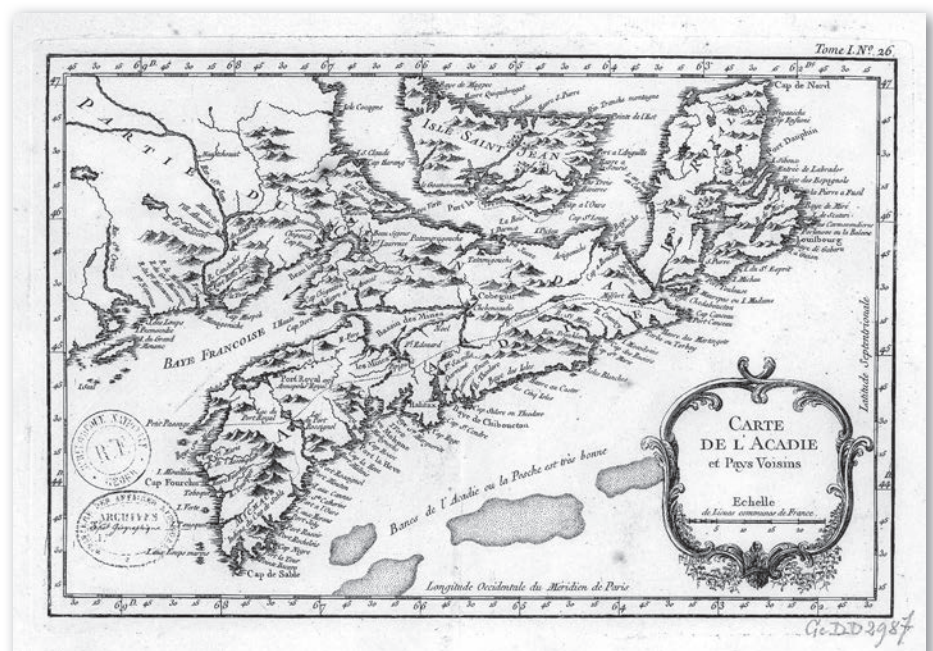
Tome I. N°. 26

CARTE DE L'ACADIE et Pays Voisins

Echelle de Lieues communes de France.

Longitude Occidentale du Méridien de Paris

Latitude Septentrionale

Bancs de l'Acadie ou la Pesche est très bonne

BAYE FRANCOISE

ISLE SAINT JEAN

PARTIE D

Cap de Nord

Port Dauphin

Louisbourg

Cobequit

Bassin des Mines

Port Royal

Cap Fourchu

Cap de Sable

Baye de Chibouctou

Port Lajoie

Cap Sable

Ge DD 2987

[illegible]

ARCHIVES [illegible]

R.F.

BIBLIOTHEQUE NATIONALE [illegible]